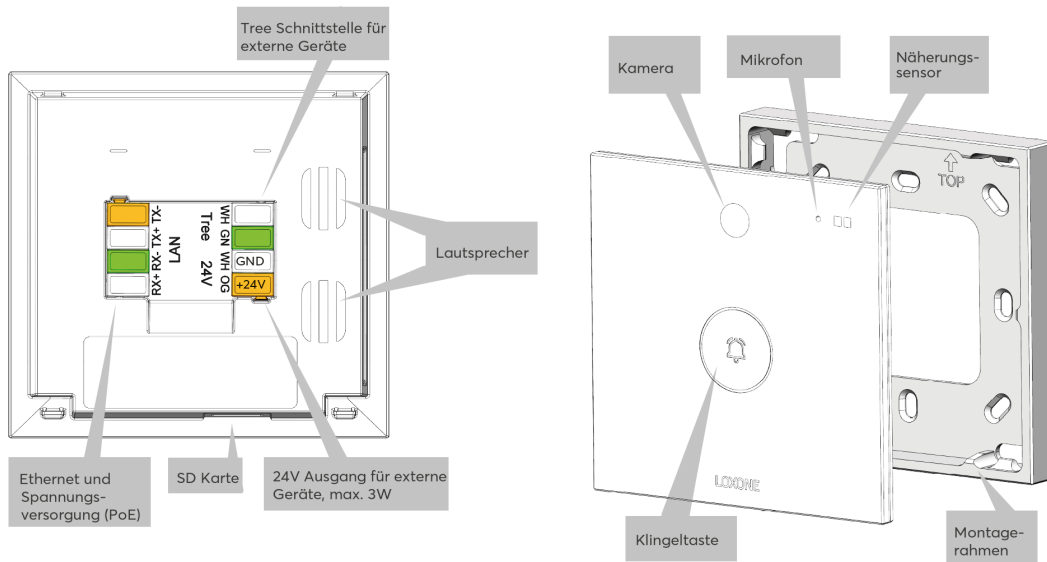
Tree Schnittstelle für externe Geräte

TX-
TX+
RX-
RX+
LAN

Tree
24V

WH
GN
WH
OG

GND
+24V

Lautsprecher

Ethernet und Spannungsversorgung (PoE)

SD Karte

24V Ausgang für externe Geräte, max. 3W

Kamera

Mikrofon

Näherungssensor

TOP

LOXONE

Klingeltaste

Montagerahmen